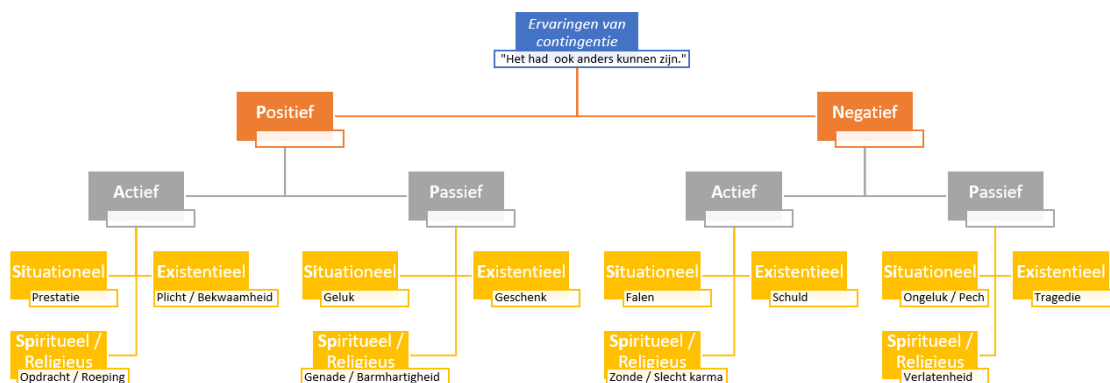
Ervaringen van contingentie
"Het had ook anders kunnen zijn."

Positief

Actief

Situationeel
Prestatie

Existentieel
Plicht / Bekwaamheid

Spiritueel / Religieus
Opdracht / Roeping

Passief

Situationeel
Geluk

Existentieel
Geschenk

Spiritueel / Religieus
Genade / Barmhartigheid

Negatief

Actief

Situationeel
Falen

Existentieel
Schuld

Spiritueel / Religieus
Zonde / Slecht karma

Passief

Situationeel
Ongeluk / Pech

Existentieel
Tragedie

Spiritueel / Religieus
Verlatenheid